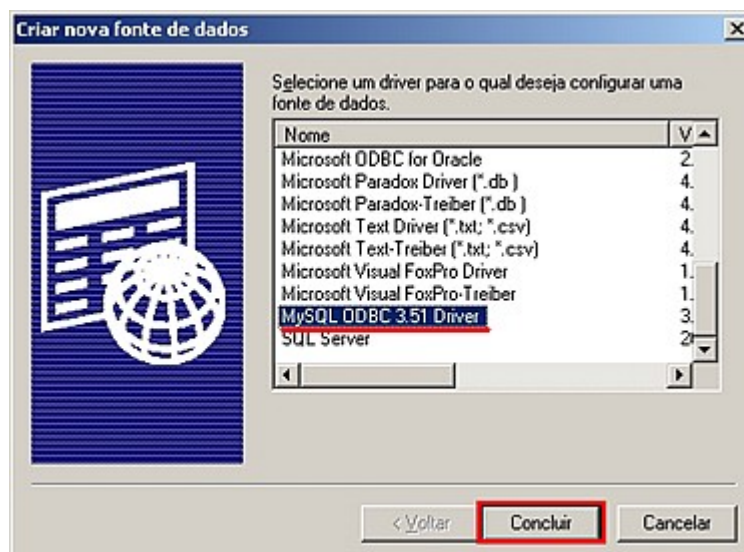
Criar nova fonte de dados

Selecione um driver para o qual deseja configurar uma fonte de dados.

| Nome | V |
|---|---|
| Microsoft ODBC for Oracle | 2. |
| Microsoft Paradox Driver (*.db ) | 4. |
| Microsoft Paradox-Treiber (*.db ) | 4. |
| Microsoft Text Driver (*.txt; *.csv) | 4. |
| Microsoft Text-Treiber (*.txt; *.csv) | 4. |
| Microsoft Visual FoxPro Driver | 1. |
| Microsoft Visual FoxPro-Treiber | 1. |
| MySQL ODBC 3.51 Driver | 3. |
| SQL Server | 2 |

< Voltar | Concluir | Cancelar